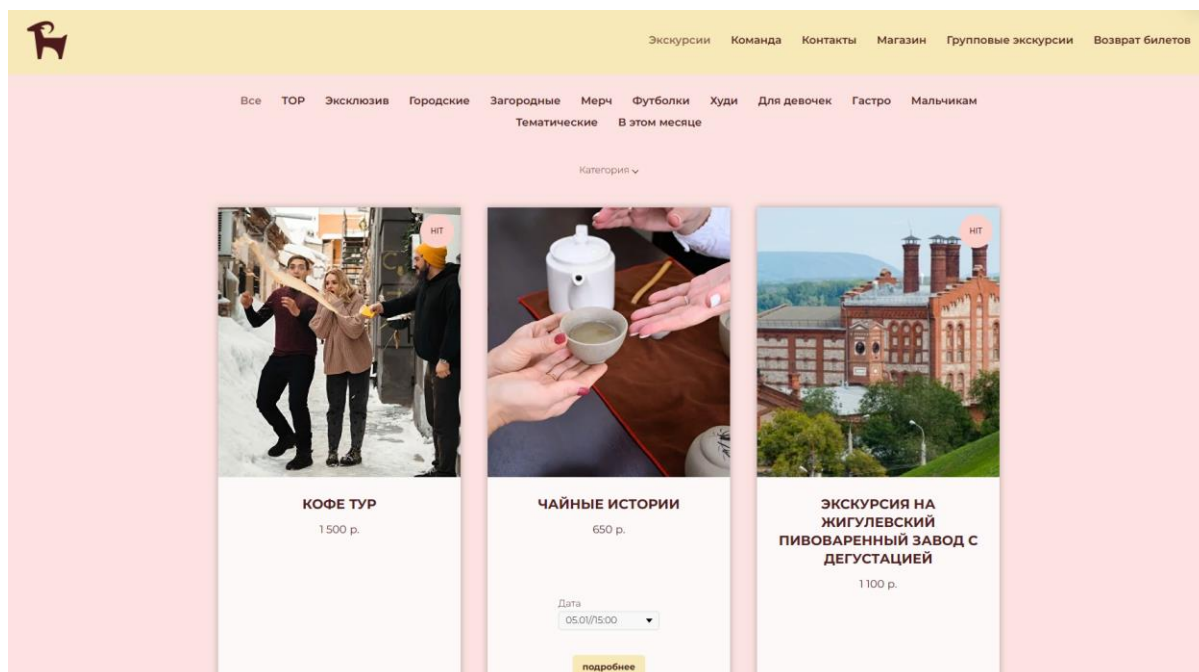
Экскурсии Команда Контакты Магазин Групповые экскурсии Возврат билетов

Все TOP Эксклюзив Городские Загородные Мерч Футболки Худи Для девочек Гастро Мальчикам Тематические В этом месяце

Категория

HIT

КОФЕ ТУР

1 500 р.

ЧАЙНЫЕ ИСТОРИИ

650 р.

Дата

05.01/15:00

подробнее

HIT

ЭКСКУРСИЯ НА ЖИГУЛЕВСКИЙ ПИВОВАРЕННЫЙ ЗАВОД С ДЕГУСТАЦИЕЙ

1 100 р.